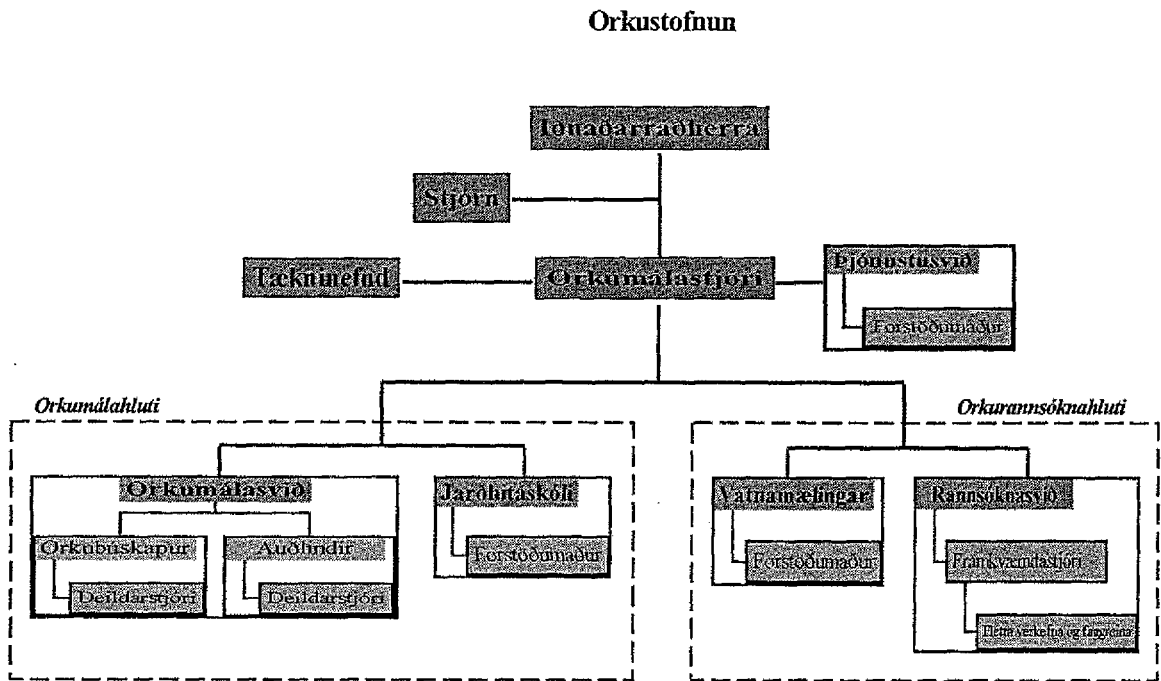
Orkustofnun

Iðnaðarráðherra

Stjórn

Tækninefnd

Orkumálastjóri

Þjónustusvið

Forstöðumaður

Orkumálahluti

Orkurannsóknahluti

Orkumálasvið

Jarðhitaskóli

Forstöðumaður

Orkubúskapur

Deildarstjóri

Auðlindir

Deildarstjóri

Vatnamælingar

Forstöðumaður

Rannsóknasvið

Framkvæmdastjóri

Fletta verkefna og fagsviða